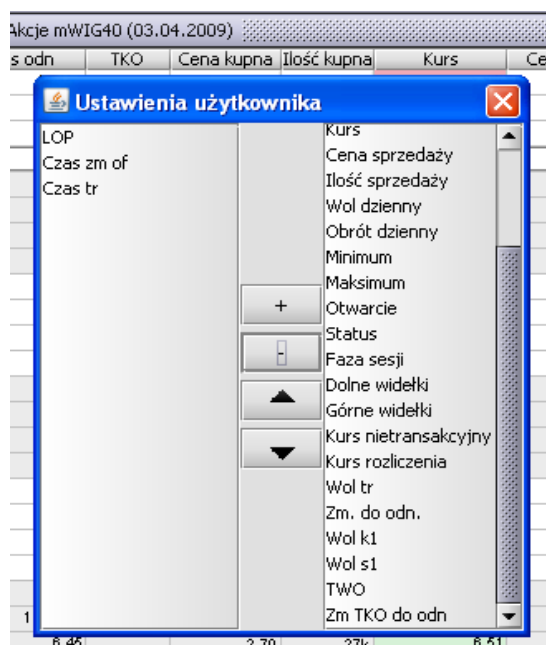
Akcje mWIG40 (03.04.2009)

s odn | TKO | Cena kupna | Ilość kupna | Kurs | Ce

Ustawienia użytkownika

LOP
Czas zm of
Czas tr

+
-

Kurs
Cena sprzedaży
Ilość sprzedaży
Wol dzienny
Obrót dzienny
Minimum
Maksimum
Otwarcie
Status
Faza sesji
Dolne widełki
Górne widełki
Kurs nietransakcyjny
Kurs rozliczenia
Wol tr
Zm. do odn.
Wol k1
Wol s1
TWO
Zm TKO do odn

1
6,46 | 2,79 | 27k | 6,51